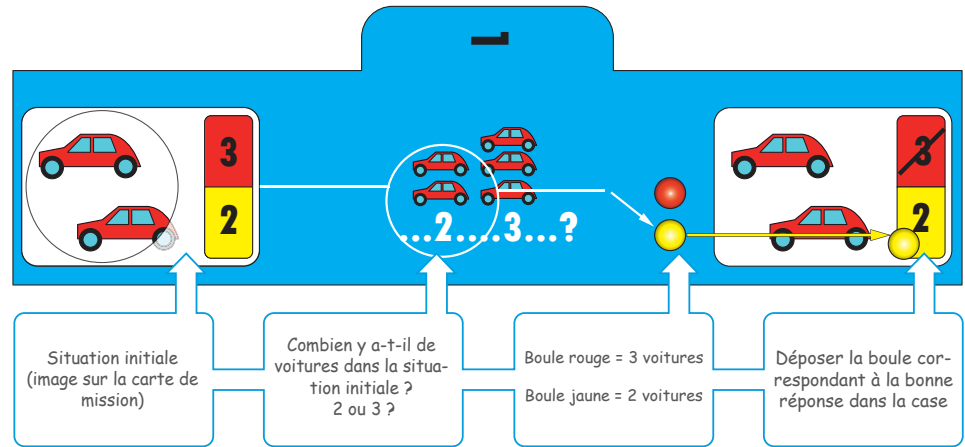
1

3
2

...2....3...?

3
2

Situation initiale (image sur la carte de mission)

Combien y a-t-il de voitures dans la situation initiale ? 2 ou 3 ?

Boule rouge = 3 voitures

Boule jaune = 2 voitures

Déposer la boule correspondant à la bonne réponse dans la case